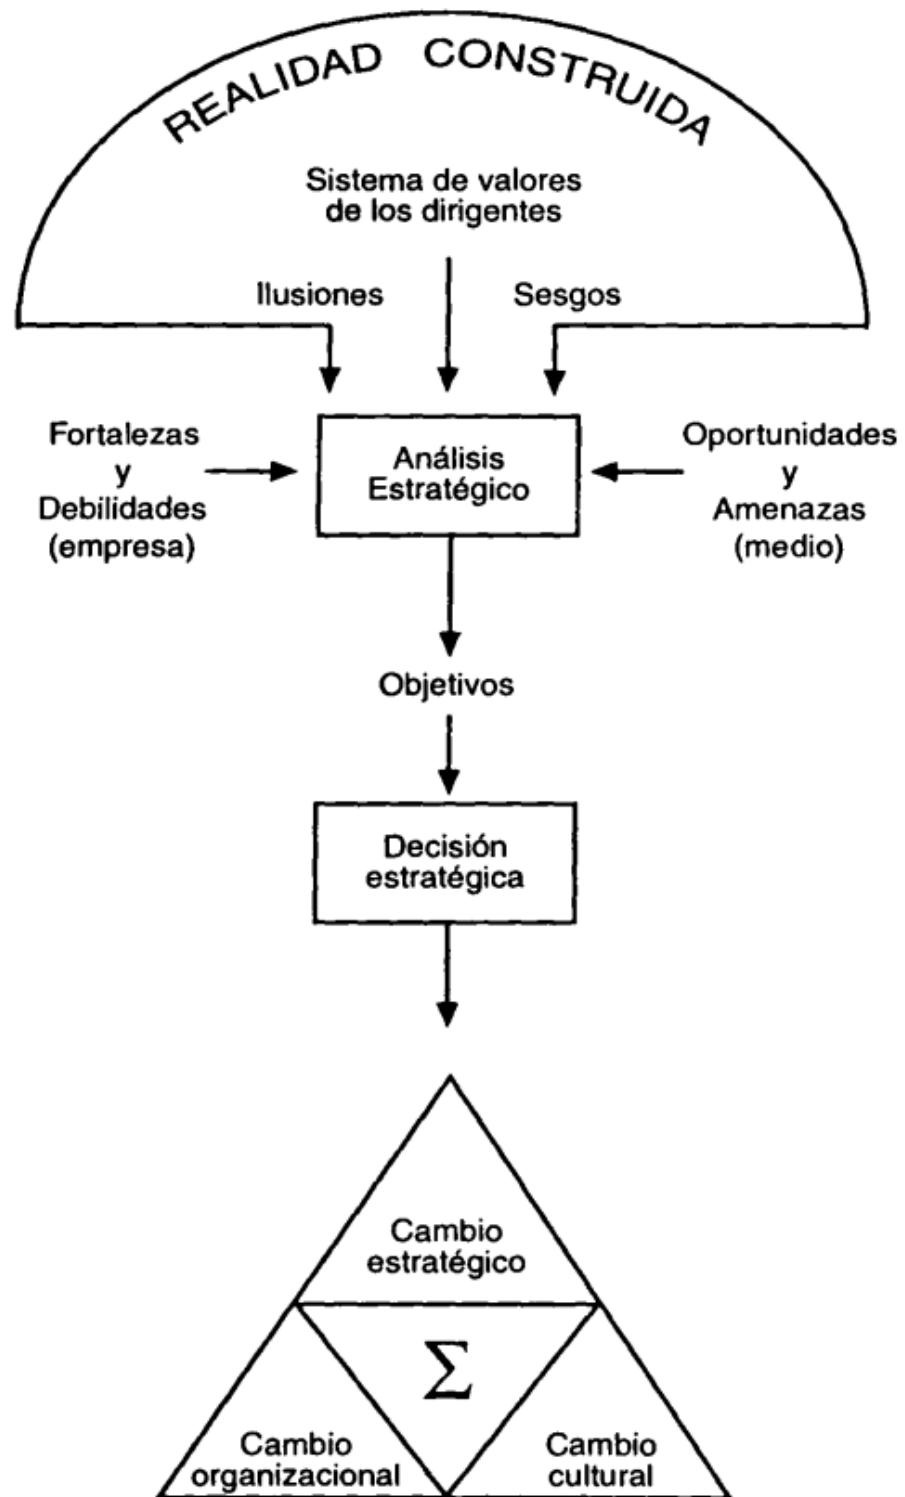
REALIDAD CONSTRUIDA

Sistema de valores de los dirigentes

Ilusiones

Sesgos

Fortalezas y Debilidades (empresa)

Análisis Estratégico

Oportunidades y Amenazas (medio)

Objetivos

Decisión estratégica

Cambio estratégico

$\Sigma$

Cambio organizacional

Cambio cultural